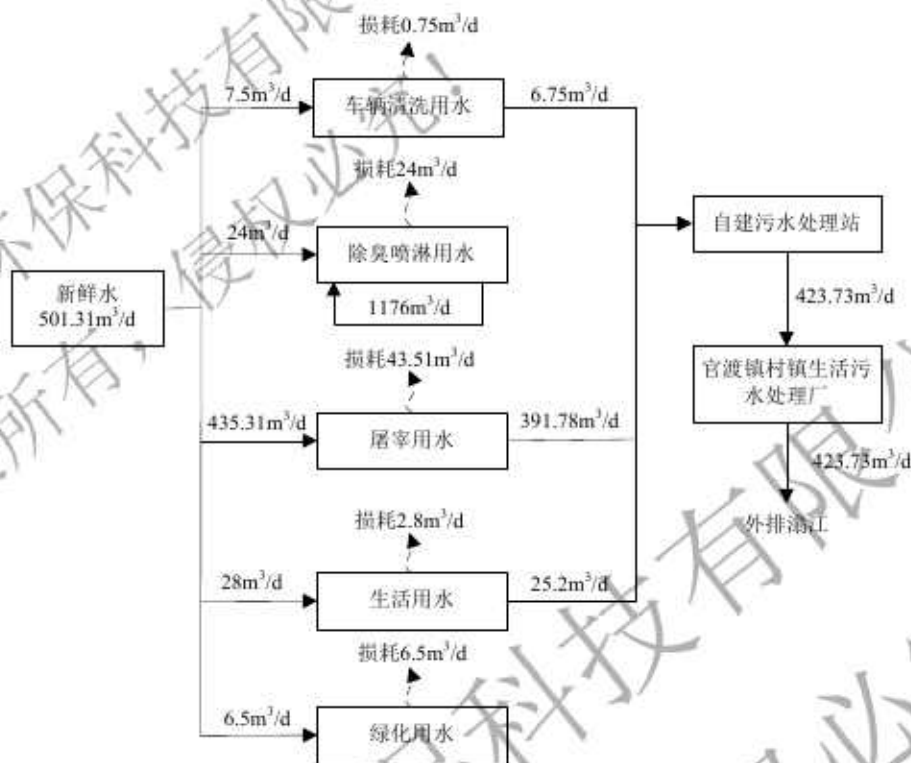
损耗$0.75m^3/d$

$7.5m^3/d$

车辆清洗用水

$6.75m^3/d$

损耗$24m^3/d$

$24m^3/d$

除臭喷淋用水

$1176m^3/d$

新鲜水 $501.31m^3/d$

自建污水处理站

$423.73m^3/d$

官渡镇村镇生活污水处理厂

$423.73m^3/d$

外排清江

损耗$43.51m^3/d$

$435.31m^3/d$

屠宰用水

$391.78m^3/d$

损耗$2.8m^3/d$

$28m^3/d$

生活用水

$25.2m^3/d$

损耗$6.5m^3/d$

$6.5m^3/d$

绿化用水

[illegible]保科技有限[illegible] 所有，侵权必究！ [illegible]科技有限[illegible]